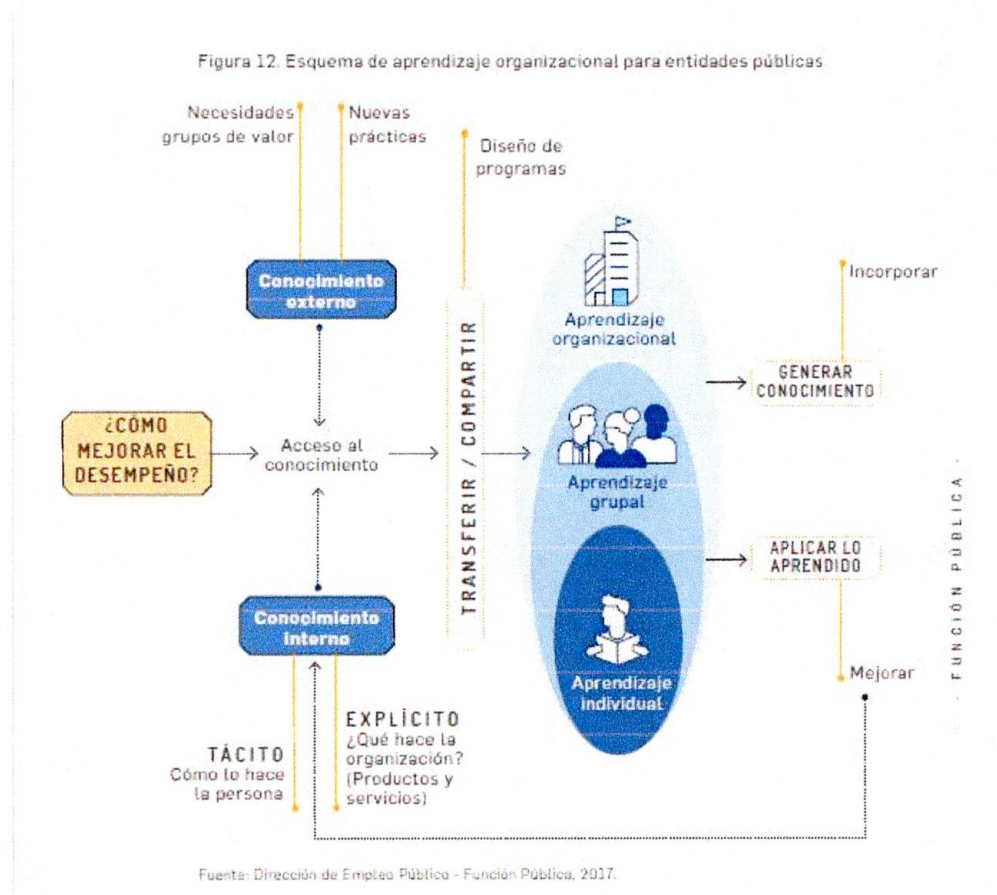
Figura 12. Esquema de aprendizaje organizacional para entidades públicas

Necesidades grupos de valor

Nuevas prácticas

Diseño de programas

Conocimiento externo

Incorporar

Aprendizaje organizacional

GENERAR CONOCIMIENTO

¿CÓMO MEJORAR EL DESEMPEÑO?

Acceso al conocimiento

TRANSFERIR / COMPARTIR

Aprendizaje grupal

FUNCIÓN PÚBLICA

APLICAR LO APRENDIDO

Conocimiento interno

Aprendizaje individual

Mejorar

EXPLÍCITO
¿Qué hace la organización? (Productos y servicios)

TÁCITO
Cómo lo hace la persona

Fuente: Dirección de Empleo Público - Función Pública, 2017.